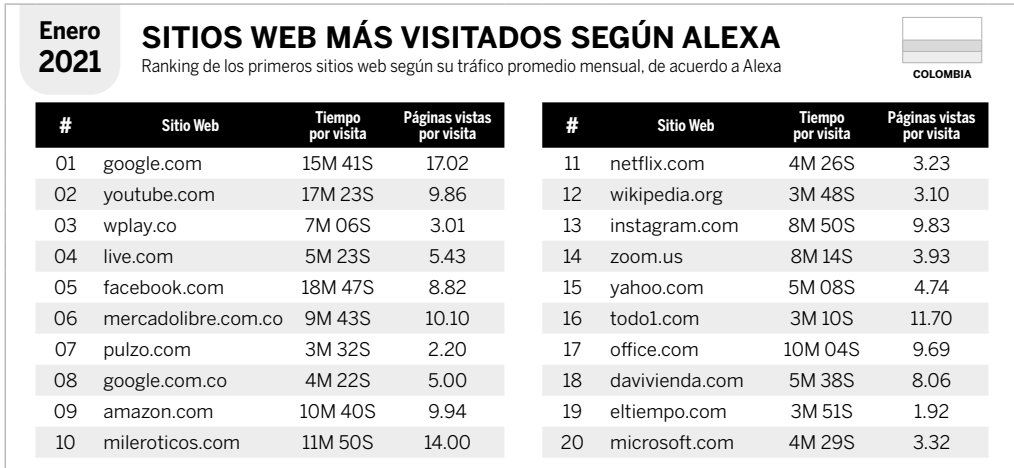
Enero
2021

SITIOS WEB MÁS VISITADOS SEGÚN ALEXA

Ranking de los primeros sitios web según su tráfico promedio mensual, de acuerdo a Alexa

COLOMBIA

| # | Sitio Web | Tiempo por visita | Páginas vistas por visita |
|---|---|---|---|
| 01 | google.com | 15M 41S | 17.02 |
| 02 | youtube.com | 17M 23S | 9.86 |
| 03 | wplay.co | 7M 06S | 3.01 |
| 04 | live.com | 5M 23S | 5.43 |
| 05 | facebook.com | 18M 47S | 8.82 |
| 06 | mercadolibre.com.co | 9M 43S | 10.10 |
| 07 | pulzo.com | 3M 32S | 2.20 |
| 08 | google.com.co | 4M 22S | 5.00 |
| 09 | amazon.com | 10M 40S | 9.94 |
| 10 | mileroticos.com | 11M 50S | 14.00 |

| # | Sitio Web | Tiempo por visita | Páginas vistas por visita |
|---|---|---|---|
| 11 | netflix.com | 4M 26S | 3.23 |
| 12 | wikipedia.org | 3M 48S | 3.10 |
| 13 | instagram.com | 8M 50S | 9.83 |
| 14 | zoom.us | 8M 14S | 3.93 |
| 15 | yahoo.com | 5M 08S | 4.74 |
| 16 | todo1.com | 3M 10S | 11.70 |
| 17 | office.com | 10M 04S | 9.69 |
| 18 | davivienda.com | 5M 38S | 8.06 |
| 19 | eltiempo.com | 3M 51S | 1.92 |
| 20 | microsoft.com | 4M 29S | 3.32 |